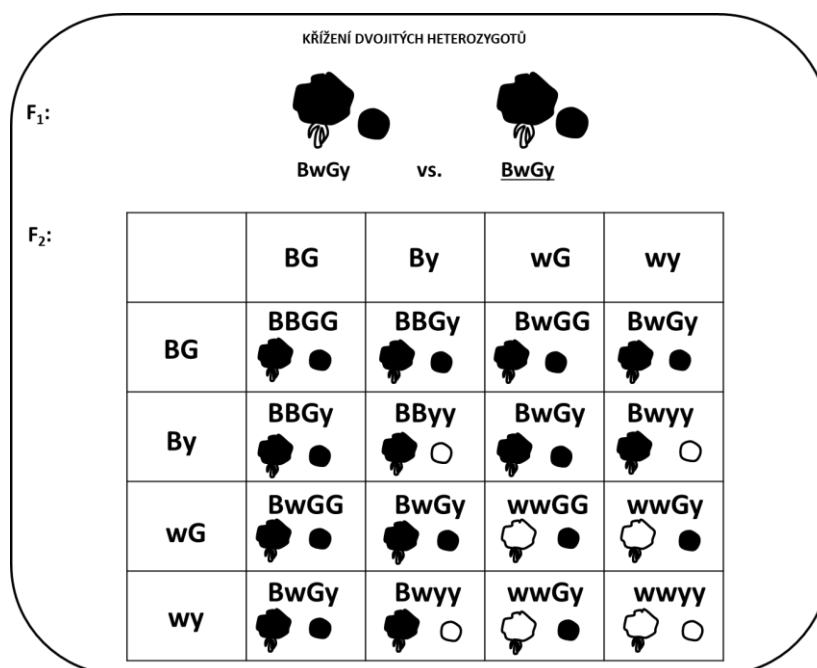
KŘÍŽENÍ DVOJITÝCH HETEROZYGOTŮ

$F_1$:

BwGy vs. BwGy

$F_2$:

| | BG | By | wG | wy |
|---|---|---|---|---|
| BG | BBGG | BBGy | BwGG | BwGy |
| By | BBGy | BByy | BwGy | Bwyy |
| wG | BwGG | BwGy | wwGG | wwGy |
| wy | BwGy | Bwyy | wwGy | wwyy |